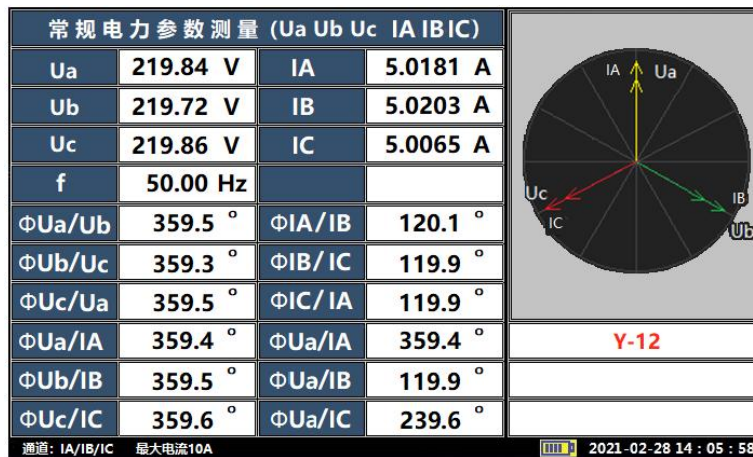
常规电力参数测量 (Ua Ub Uc IA IB IC)

| Ua | 219.84 V | IA | 5.0181 A |
|---|---|---|---|
| Ub | 219.72 V | IB | 5.0203 A |
| Uc | 219.86 V | IC | 5.0065 A |
| f | 50.00 Hz | | |
| ΦUa/Ub | 359.5 ° | ΦIA/IB | 120.1 ° |
| ΦUb/Uc | 359.3 ° | ΦIB/IC | 119.9 ° |
| ΦUc/Ua | 359.5 ° | ΦIC/IA | 119.9 ° |
| ΦUa/IA | 359.4 ° | ΦUa/IA | 359.4 ° |
| ΦUb/IB | 359.5 ° | ΦUa/IB | 119.9 ° |
| ΦUc/IC | 359.6 ° | ΦUa/IC | 239.6 ° |

IA Ua
Uc
IC
IB
Ub

Y-12

通道: IA/IB/IC 最大电流10A
2021-02-28 14 : 05 : 58